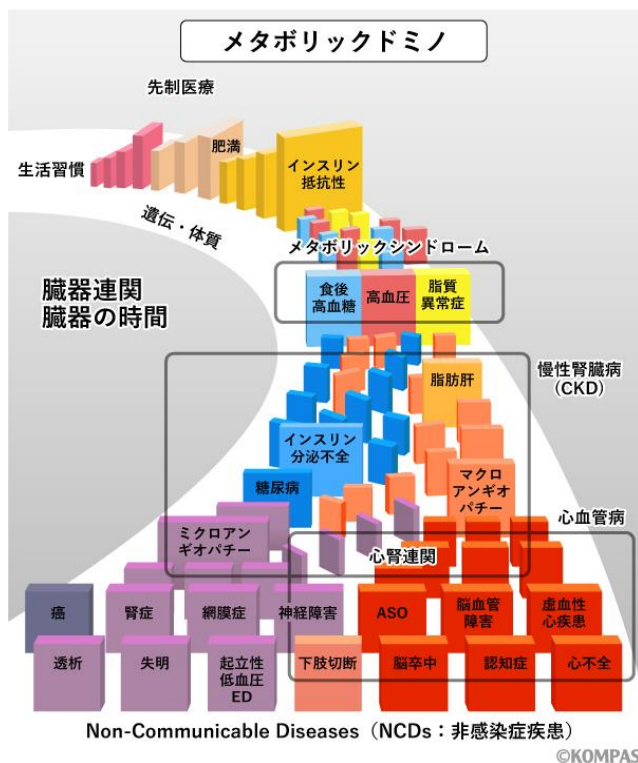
メタボリックドミノ

先制医療

生活習慣

肥満

インスリン抵抗性

遺伝・体質

メタボリックシンドローム

臓器連関
臓器の時間

食後高血糖

高血圧

脂質異常症

慢性腎臓病
(CKD)

脂肪肝

インスリン分泌不全

マクロアンギオパチー

糖尿病

心血管病

ミクロアンギオパチー

心腎連関

癌

腎症

網膜症

神経障害

ASO

脳血管障害

虚血性心疾患

透析

失明

起立性低血圧
ED

下肢切断

脳卒中

認知症

心不全

Non-Communicable Diseases（NCDs：非感染症疾患）

©KOMPAS